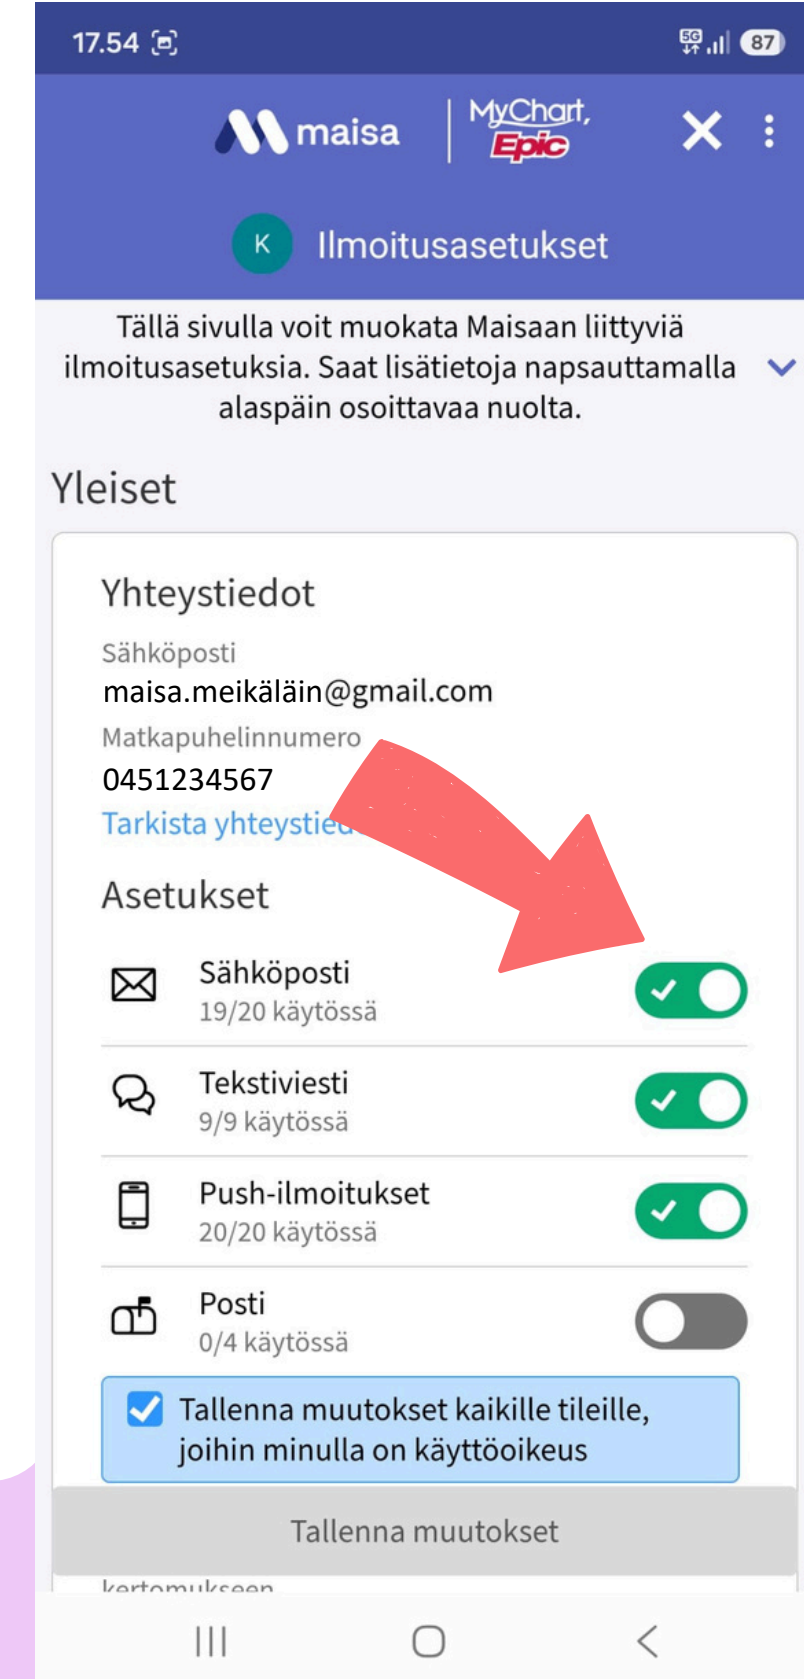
17.54

5G 87

maisa | MyChart Epic

K Ilmoitusasetukset

Tällä sivulla voit muokata Maisaan liittyviä ilmoitusasetuksia. Saat lisätietoja napsauttamalla alaspäin osoittavaa nuolta.

Yleiset

Yhteystiedot

Sähköposti
maisa.meikäläin@gmail.com

Matkapuhelinnumero
0451234567

Tarkista yhteystie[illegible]

Asetukset

Sähköposti
19/20 käytössä

Tekstiviesti
9/9 käytössä

Push-ilmoitukset
20/20 käytössä

Posti
0/4 käytössä

Tallenna muutokset kaikille tileille, joihin minulla on käyttöoikeus

Tallenna muutokset

kertomukseen